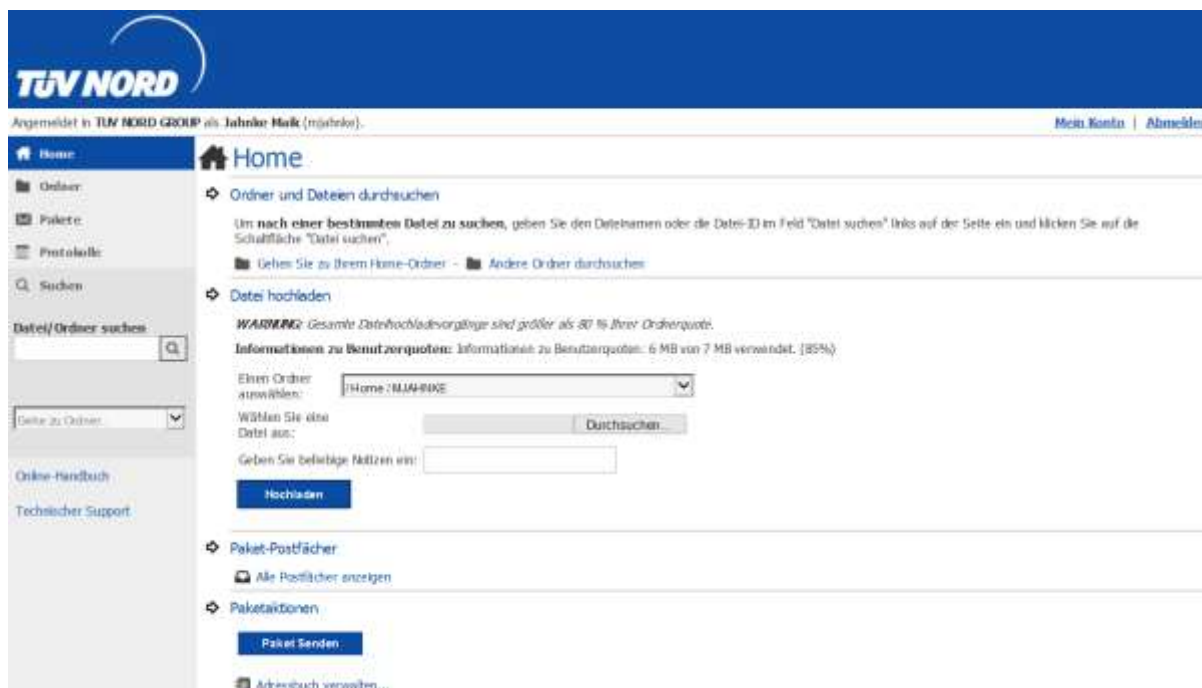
TÜV NORD

Angemeldet in TÜV NORD GROUP als Jahnke Maik (mjahnke).

Mein Konto | Abmelden

Home
Ordner
Pakete
Protokolle
Suchen

Datei/Ordner suchen

Gehe zu Ordner

Online-Handbuch
Technischer Support

Home

Ordner und Dateien durchsuchen

Um nach einer bestimmten Datei zu suchen, geben Sie den Dateinamen oder die Datei-ID im Feld "Datei suchen" links auf der Seite ein und klicken Sie auf die Schaltfläche "Datei suchen".

Gehen Sie zu Ihrem Home-Ordner - Andere Ordner durchsuchen

Datei hochladen

WARNUNG: Gesamte Dateihochladevorgänge sind größer als 80 % Ihrer Ordnerquote.

Informationen zu Benutzerquoten: Informationen zu Benutzerquoten: 6 MB von 7 MB verwendet. (85%)

Einen Ordner auswählen: /Home /MJAHNKE

Wählen Sie eine Datei aus: Durchsuchen...

Geben Sie beliebige Notizen ein:

Hochladen

Paket-Postfächer

Alle Postfächer anzeigen

Paketaktionen

Paket Senden

Adressbuch verwalten...